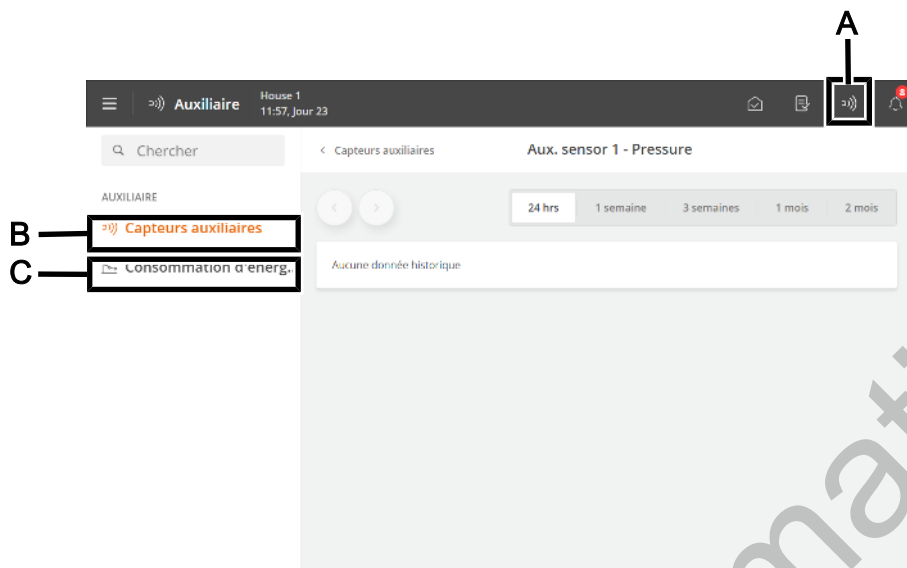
A

Auxiliaire House 1 11:57, Jour 23

8

Chercher

AUXILIAIRE

B Capteurs auxiliaires

C Consommation d'énerg..

< Capteurs auxiliaires

Aux. sensor 1 - Pressure

24 hrs | 1 semaine | 3 semaines | 1 mois | 2 mois

Aucune donnée historique

mat